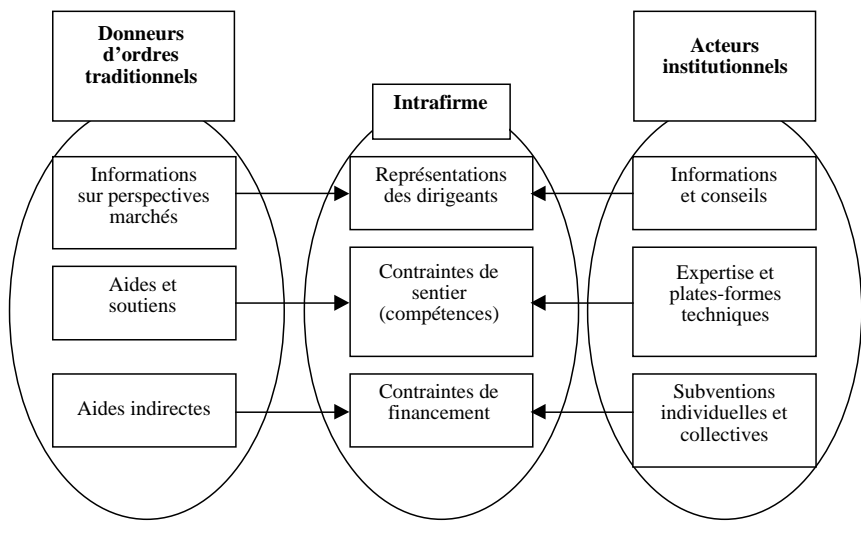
Donneurs d'ordres traditionnels

Intrafirme

Acteurs institutionnels

Informations sur perspectives marchés

Représentations des dirigeants

Informations et conseils

Aides et soutiens

Contraintes de sentier (compétences)

Expertise et plates-formes techniques

Aides indirectes

Contraintes de financement

Subventions individuelles et collectives